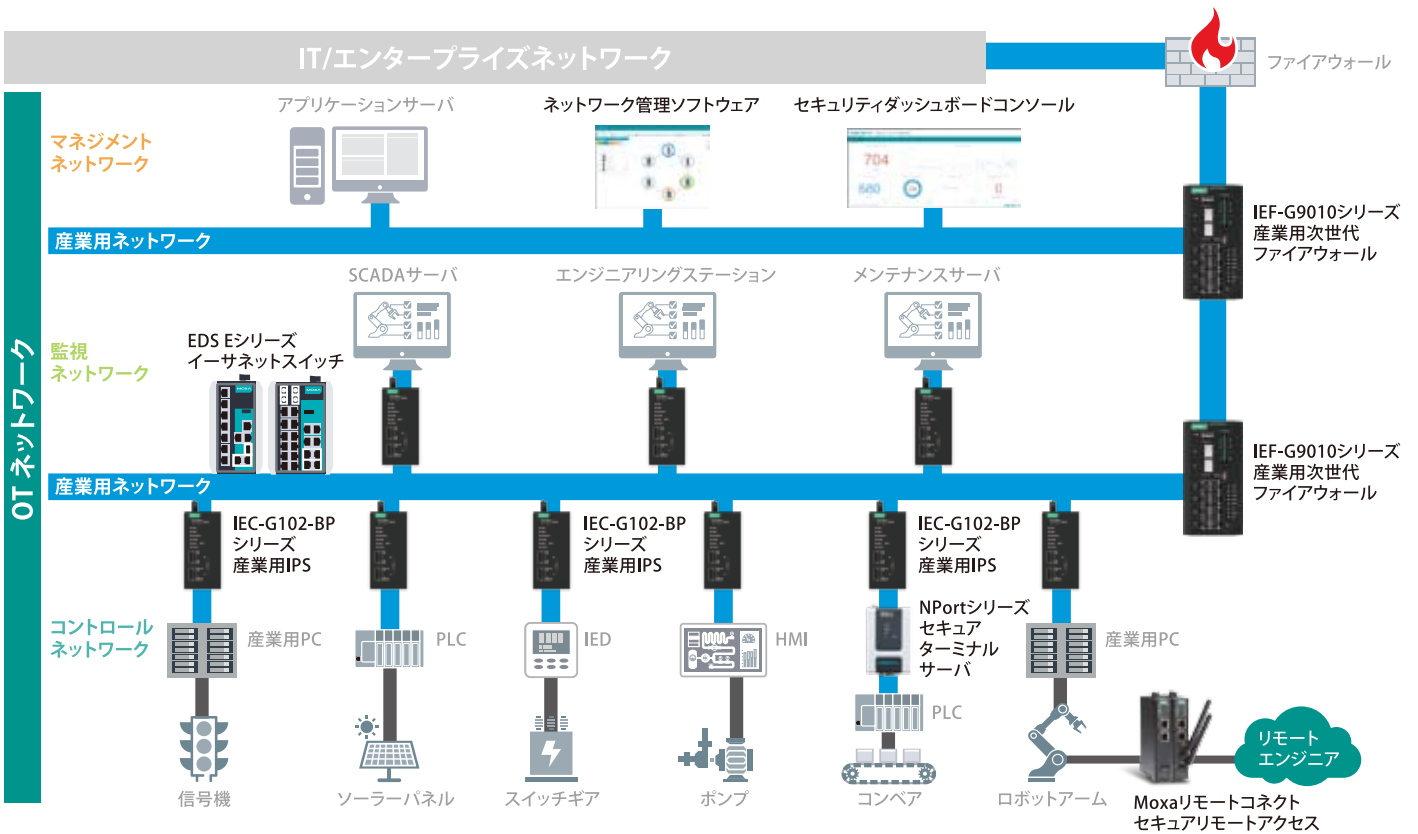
IT/エンタープライズネットワーク

ファイアウォール

OT ネットワーク

マネジメントネットワーク

アプリケーションサーバ

ネットワーク管理ソフトウェア

セキュリティダッシュボードコンソール

704

580

0

産業用ネットワーク

IEF-G9010シリーズ
産業用次世代
ファイアウォール

監視ネットワーク

SCADAサーバ

エンジニアリングステーション

メンテナンスサーバ

EDS Eシリーズ
イーサネットスイッチ

IEF-G9010シリーズ
産業用次世代
ファイアウォール

産業用ネットワーク

IEC-G102-BP
シリーズ
産業用IPS

IEC-G102-BP
シリーズ
産業用IPS

IEC-G102-BP
シリーズ
産業用IPS

コントロールネットワーク

産業用PC

PLC

IED

HMI

NPortシリーズ
セキュア
ターミナル
サーバ

産業用PC

PLC

リモート
エンジニア

信号機

ソーラーパネル

スイッチギア

ポンプ

コンベア

ロボットアーム

Moxaリモートコネクト
セキュアリモートアクセス